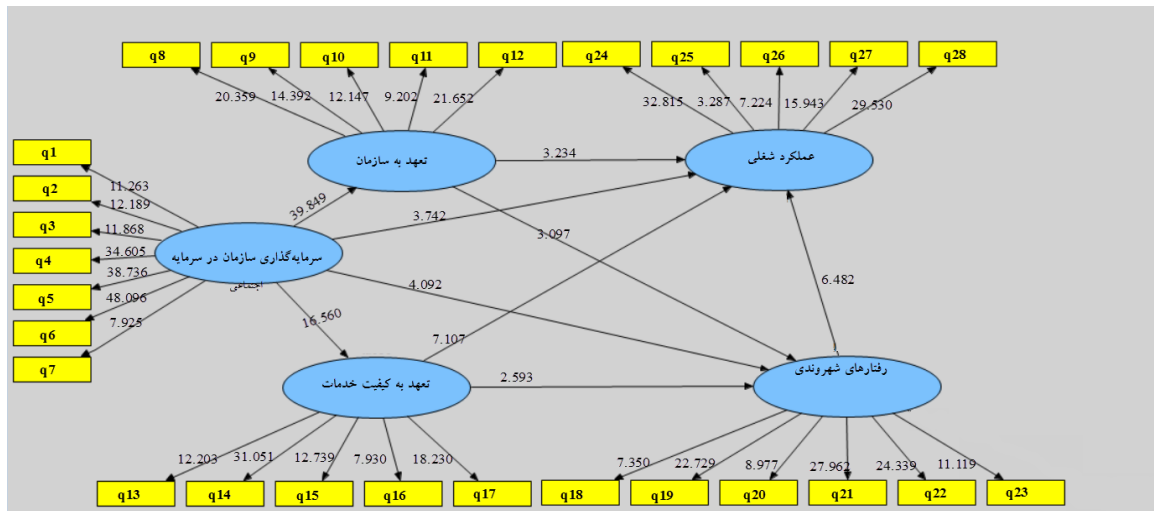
q8
q9
q10
q11
q12
q24
q25
q26
q27
q28
20.359
14.392
12.147
9.202
21.652
32.815
3.287
7.224
15.943
29.530
تعهد به سازمان
3.234
عملکرد شغلی
q1
11.263
q2
12.189
39.849
3.742
q3
11.868
3.097
q4
34.605
سرمایه‌گذاری سازمان در سرمایه اجتماعی
q5
38.736
6.482
4.092
q6
48.096
7.925
16.560
q7
7.107
تعهد به کیفیت خدمات
2.593
رفتارهای شهروندی
12.203
31.051
12.739
7.930
18.230
7.350
22.729
8.977
27.962
24.339
11.119
q13
q14
q15
q16
q17
q18
q19
q20
q21
q22
q23